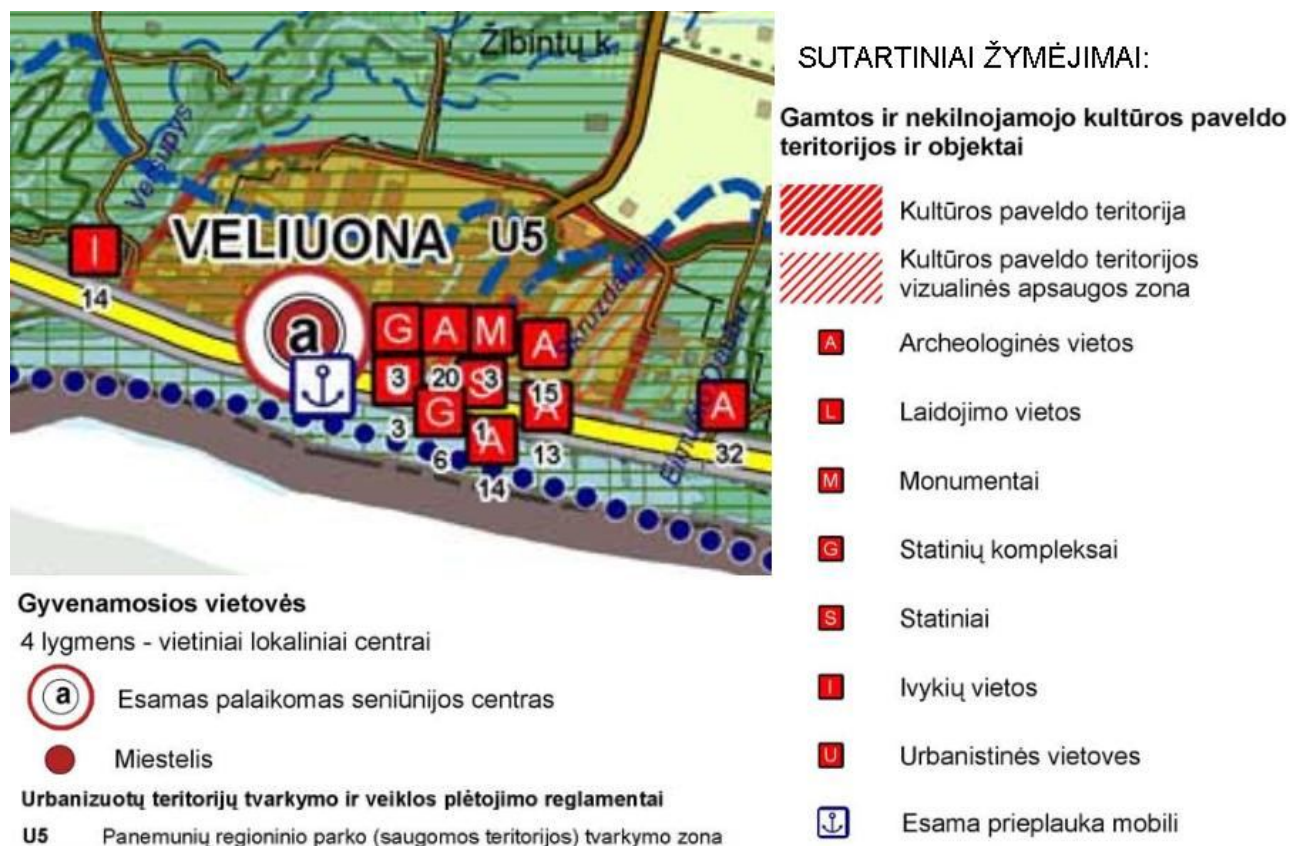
Žibintų k.

Veršupys

VELIUONA U5

I

14

a

G A M A

3 20 3 15

G S A

3 1

A

6 13

14

A

32

Gyvenamosios vietovės

4 lygmens - vietiniai lokaliniai centrai

Esamas palaikomas seniūnijos centras

Miestelis

Urbanizuotų teritorijų tvarkymo ir veiklos plėtojimo reglamentai

U5 Panemunių regioninio parko (saugomos teritorijos) tvarkymo zona

SUTARTINIAI ŽYMĖJIMAI:

Gamtos ir nekilnojamojo kultūros paveldo teritorijos ir objektai

Kultūros paveldo teritorija

Kultūros paveldo teritorijos vizualinės apsaugos zona

A Archeologinės vietos

L Laidojimo vietos

M Monumentai

G Statinių kompleksai

S Statiniai

I Ivykių vietos

U Urbanistinės vietoves

Esama prieplauka mobili